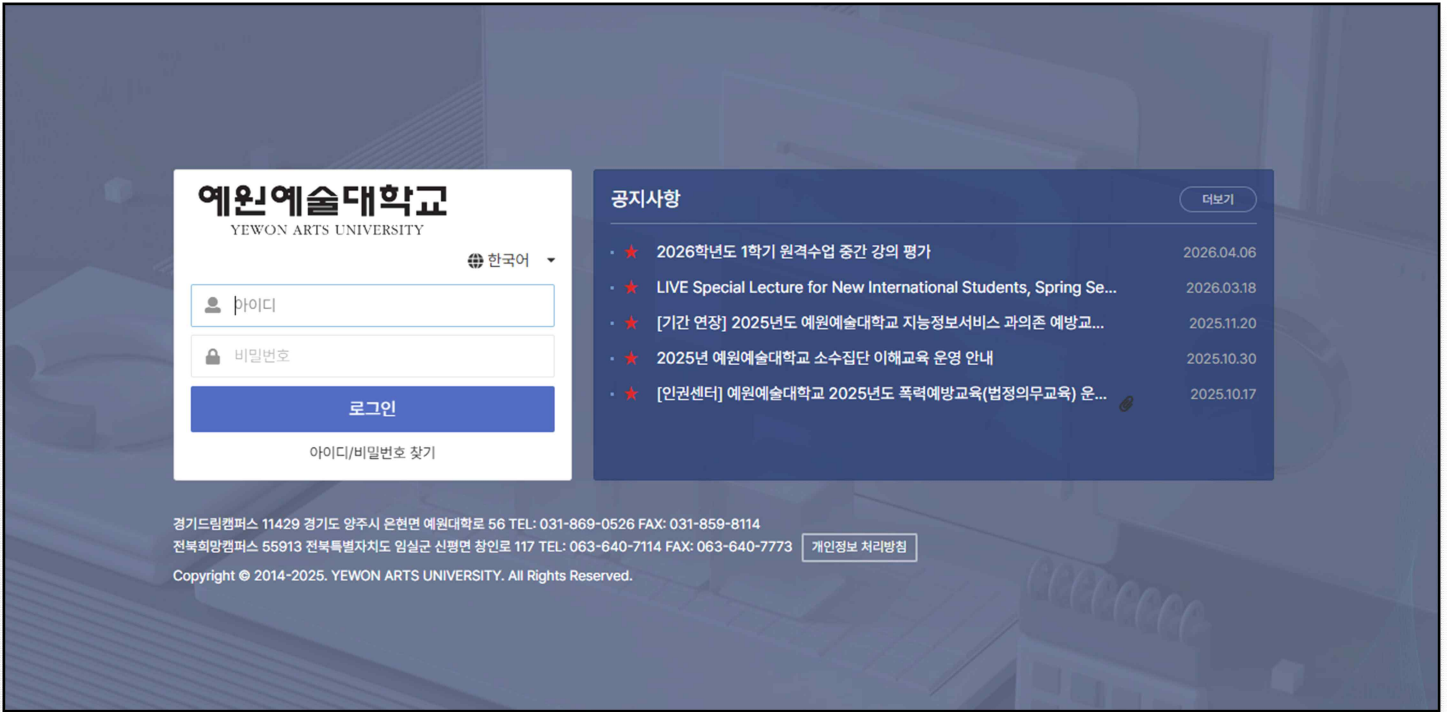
예원예술대학교
YEWON ARTS UNIVERSITY

한국어

아이디

비밀번호

로그인

아이디/비밀번호 찾기

공지사항

더보기

★ 2026학년도 1학기 원격수업 중간 강의 평가 2026.04.06

★ LIVE Special Lecture for New International Students, Spring Se... 2026.03.18

★ [기간 연장] 2025년도 예원예술대학교 지능정보서비스 과의존 예방교... 2025.11.20

★ 2025년 예원예술대학교 소수집단 이해교육 운영 안내 2025.10.30

★ [인권센터] 예원예술대학교 2025년도 폭력예방교육(법정의무교육) 운... 2025.10.17

경기드림캠퍼스 11429 경기도 양주시 은현면 예원대학로 56 TEL: 031-869-0526 FAX: 031-859-8114
전북희망캠퍼스 55913 전북특별자치도 임실군 신평면 창인로 117 TEL: 063-640-7114 FAX: 063-640-7773 개인정보 처리방침
Copyright © 2014-2025. YEWON ARTS UNIVERSITY. All Rights Reserved.